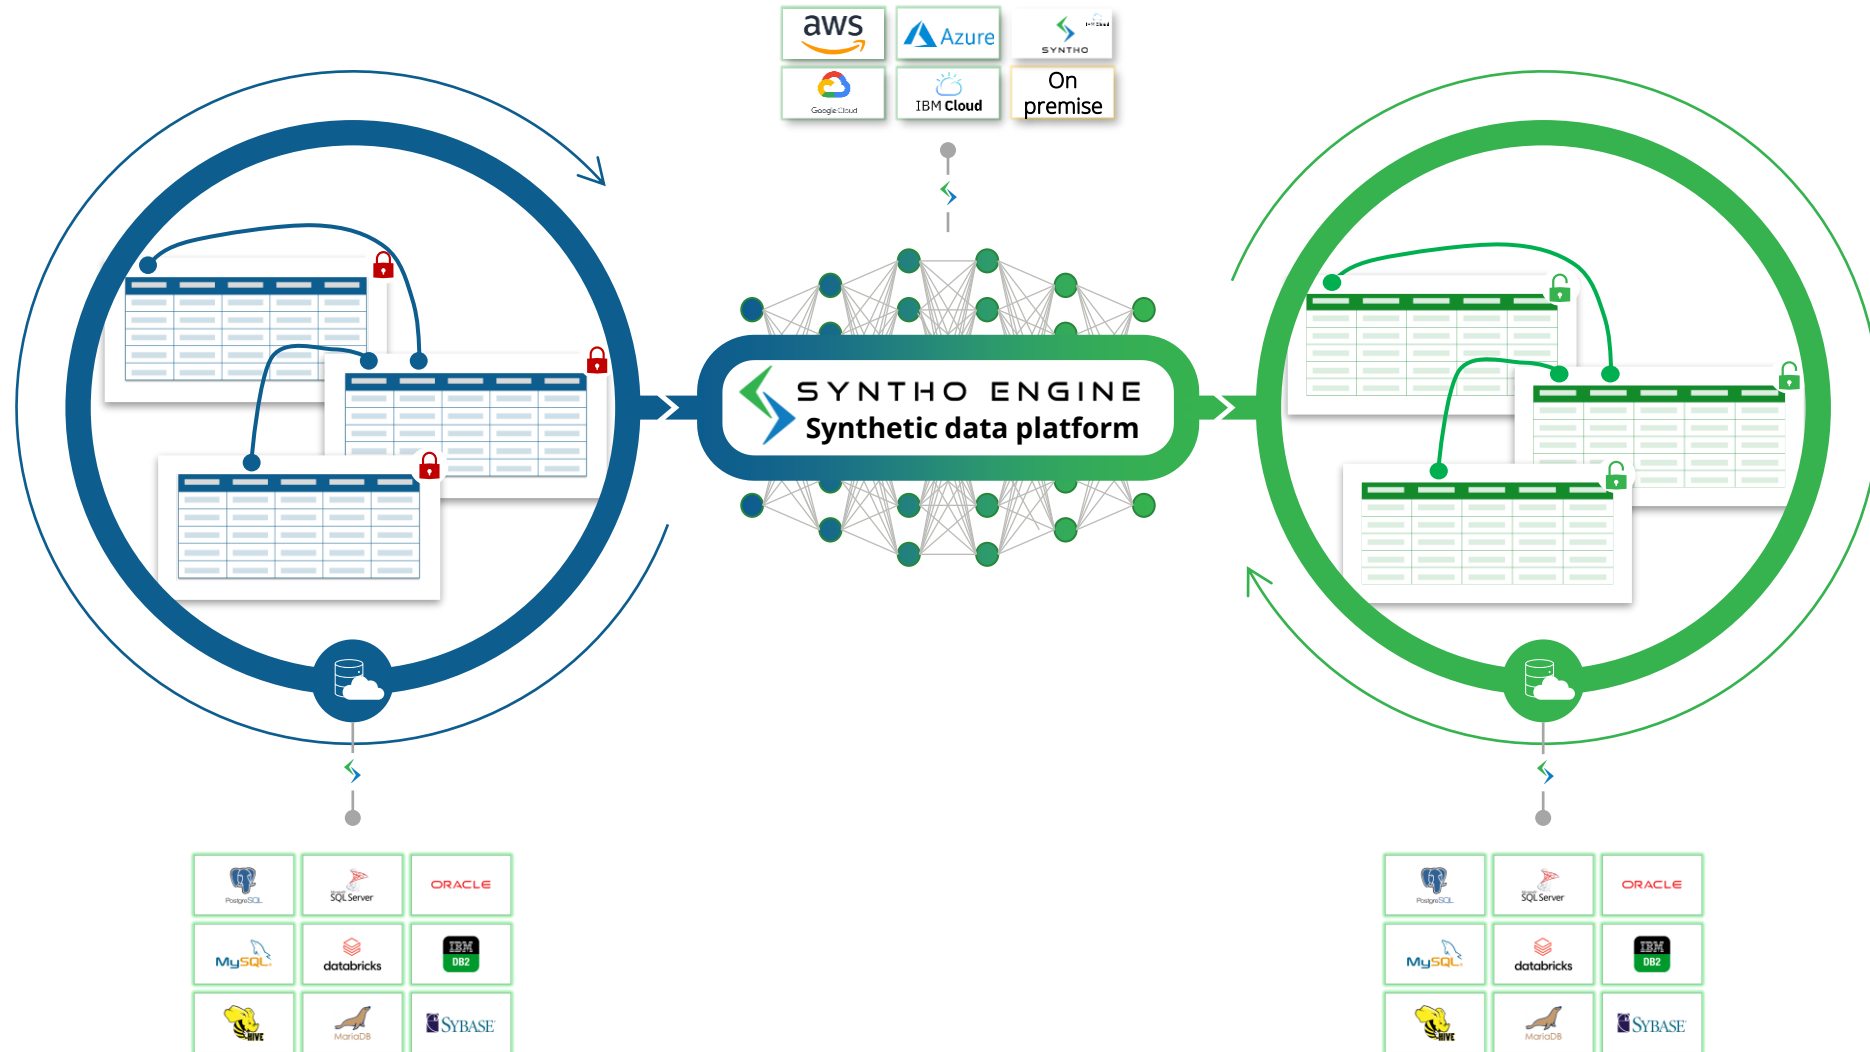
aws

Azure

SYNTHO

Google Cloud

IBM Cloud

On premise

SYNTHO ENGINE
Synthetic data platform

PostgreSQL

SQL Server

ORACLE

MySQL

databricks

IBM DB2

HIVE

MariaDB

SYBASE

PostgreSQL

SQL Server

ORACLE

MySQL

databricks

IBM DB2

HIVE

MariaDB

SYBASE